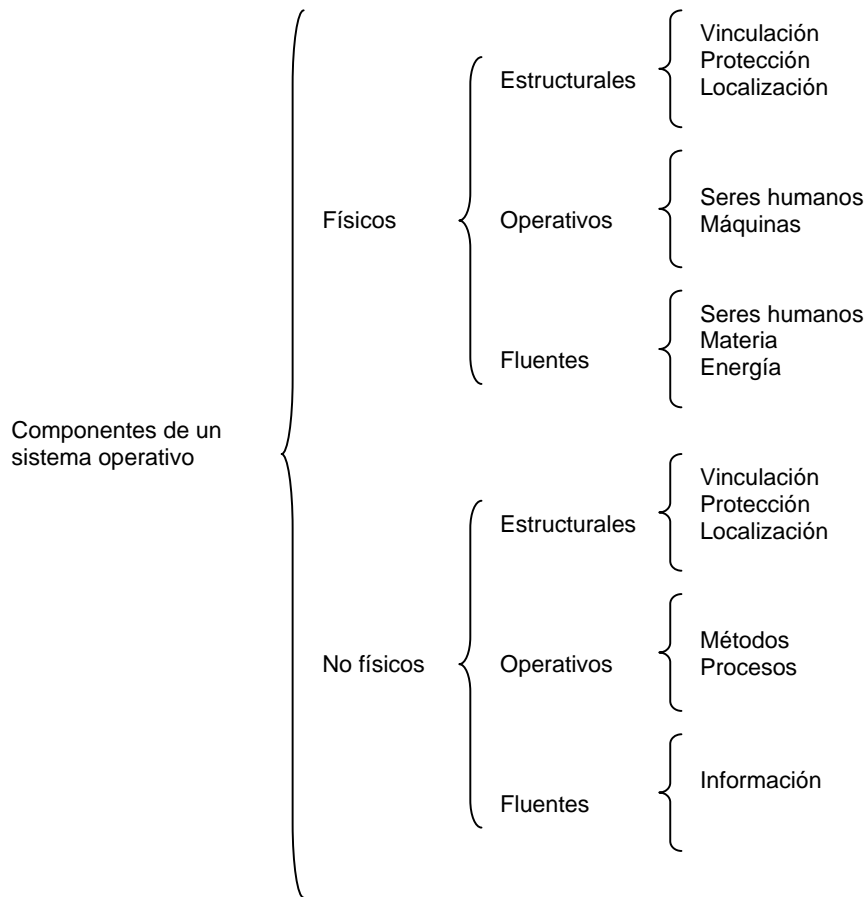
Componentes de un sistema operativo

Físicos

Estructurales

Vinculación
Protección
Localización

Operativos

Seres humanos
Máquinas

Fluentes

Seres humanos
Materia
Energía

No físicos

Estructurales

Vinculación
Protección
Localización

Operativos

Métodos
Procesos

Fluentes

Información